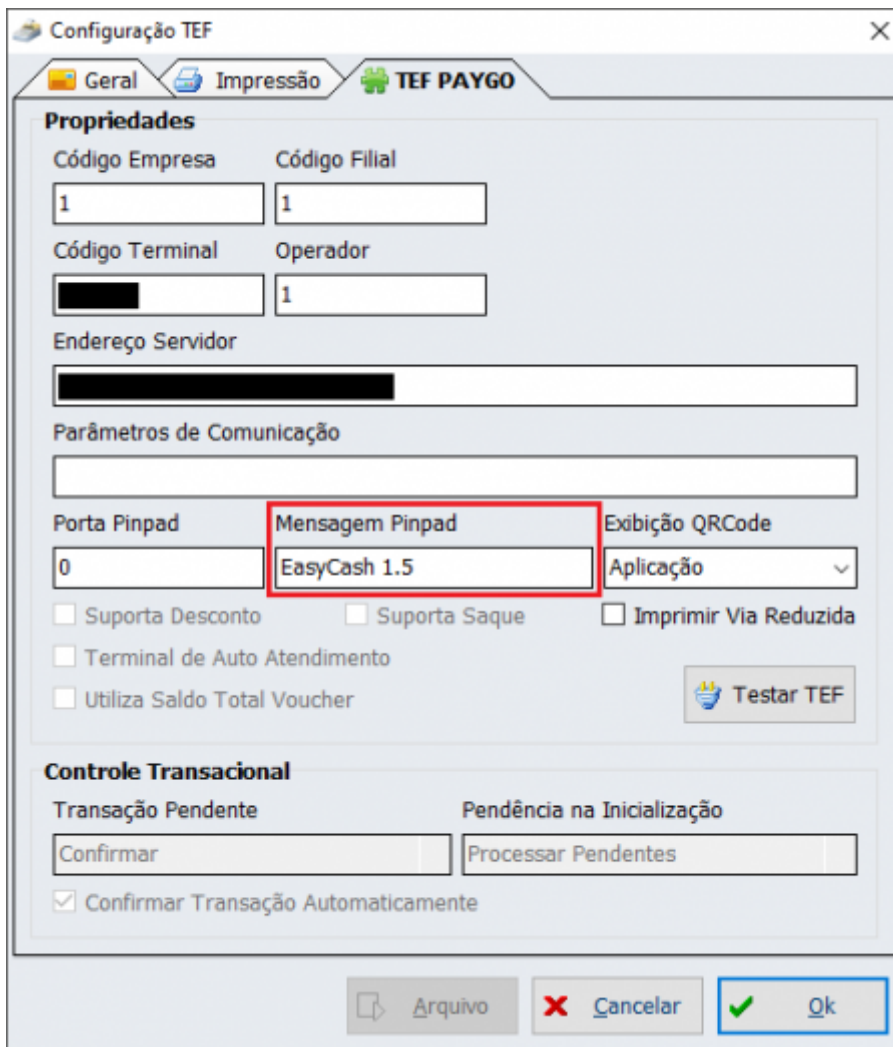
Configuração TEF

Geral | Impressão | TEF PAYGO

Propriedades

Código Empresa
1

Código Filial
1

Código Terminal
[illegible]

Operador
1

Endereço Servidor
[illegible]

Parâmetros de Comunicação

Porta Pinpad
0

Mensagem Pinpad
EasyCash 1.5

Exibição QRCode
Aplicação

Suporta Desconto
Suporta Saque
Imprimir Via Reduzida
Terminal de Auto Atendimento
Utiliza Saldo Total Voucher

Testar TEF

Controle Transacional

Transação Pendente
Confirmar

Pendência na Inicialização
Processar Pendentes

Confirmar Transação Automaticamente

Arquivo | Cancelar | Ok